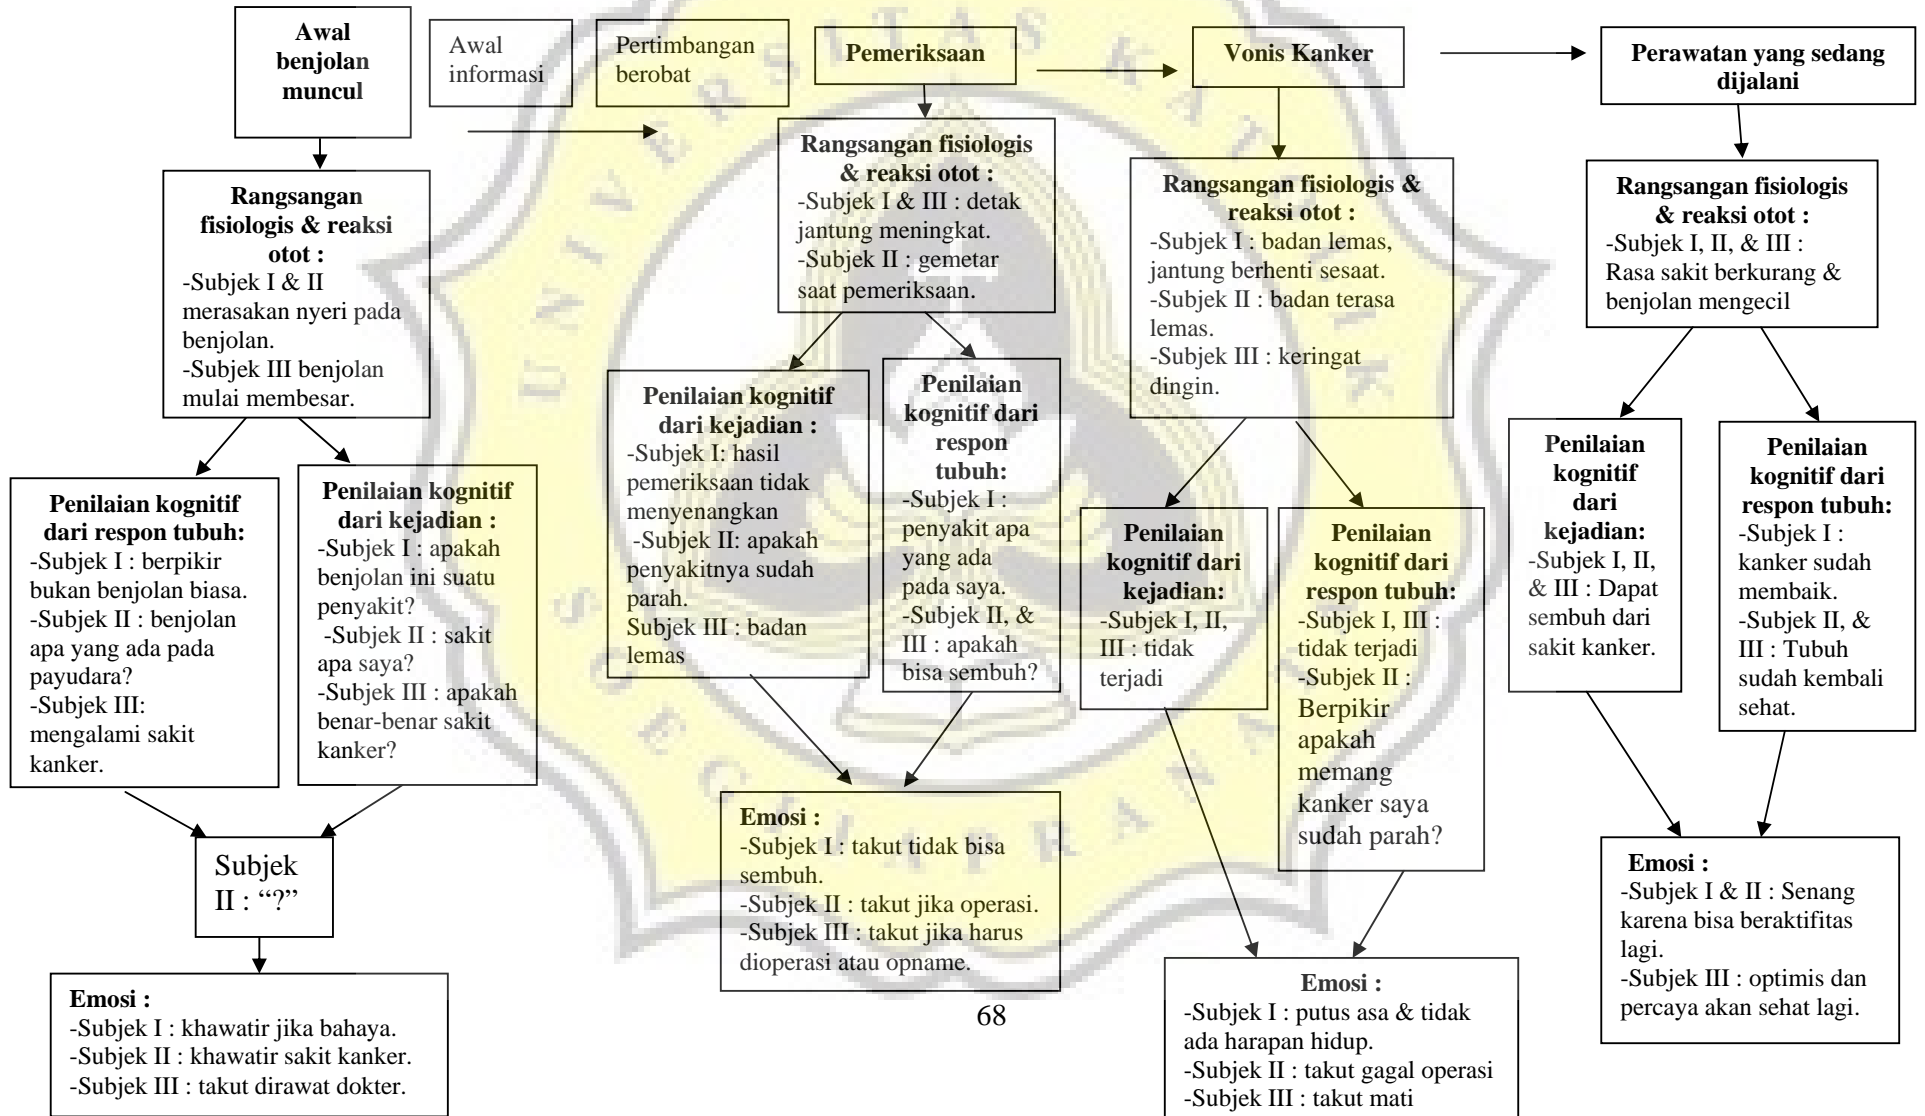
Awal benjolan muncul

Awal informasi

Pertimbangan berobat

Pemeriksaan

Vonis Kanker

Perawatan yang sedang dijalani

Rangsangan fisiologis & reaksi otot :
-Subjek I & II merasakan nyeri pada benjolan.
-Subjek III benjolan mulai membesar.

Penilaian kognitif dari respon tubuh:
-Subjek I : berpikir bukan benjolan biasa.
-Subjek II : benjolan apa yang ada pada payudara?
-Subjek III: mengalami sakit kanker.

Penilaian kognitif dari kejadian :
-Subjek I : apakah benjolan ini suatu penyakit?
-Subjek II : sakit apa saya?
-Subjek III : apakah benar-benar sakit kanker?

Subjek II : "?"

Emosi :
-Subjek I : khawatir jika bahaya.
-Subjek II : khawatir sakit kanker.
-Subjek III : takut dirawat dokter.

Rangsangan fisiologis & reaksi otot :
-Subjek I & III : detak jantung meningkat.
-Subjek II : gemetar saat pemeriksaan.

Penilaian kognitif dari kejadian :
-Subjek I: hasil pemeriksaan tidak menyenangkan
-Subjek II: apakah penyakitnya sudah parah.
Subjek III : badan lemas

Penilaian kognitif dari respon tubuh:
-Subjek I : penyakit apa yang ada pada saya.
-Subjek II, & III : apakah bisa sembuh?

Emosi :
-Subjek I : takut tidak bisa sembuh.
-Subjek II : takut jika operasi.
-Subjek III : takut jika harus dioperasi atau opname.

Rangsangan fisiologis & reaksi otot :
-Subjek I : badan lemas, jantung berhenti sesaat.
-Subjek II : badan terasa lemas.
-Subjek III : keringat dingin.

Penilaian kognitif dari kejadian:
-Subjek I, II, III : tidak terjadi

Penilaian kognitif dari respon tubuh:
-Subjek I, III : tidak terjadi
-Subjek II : Berpikir apakah memang kanker saya sudah parah?

Emosi :
-Subjek I : putus asa & tidak ada harapan hidup.
-Subjek II : takut gagal operasi
-Subjek III : takut mati

Rangsangan fisiologis & reaksi otot :
-Subjek I, II, & III : Rasa sakit berkurang & benjolan mengecil

Penilaian kognitif dari kejadian:
-Subjek I, II, & III : Dapat sembuh dari sakit kanker.

Penilaian kognitif dari respon tubuh:
-Subjek I : kanker sudah membaik.
-Subjek II, & III : Tubuh sudah kembali sehat.

Emosi :
-Subjek I & II : Senang karena bisa beraktifitas lagi.
-Subjek III : optimis dan percaya akan sehat lagi.

68